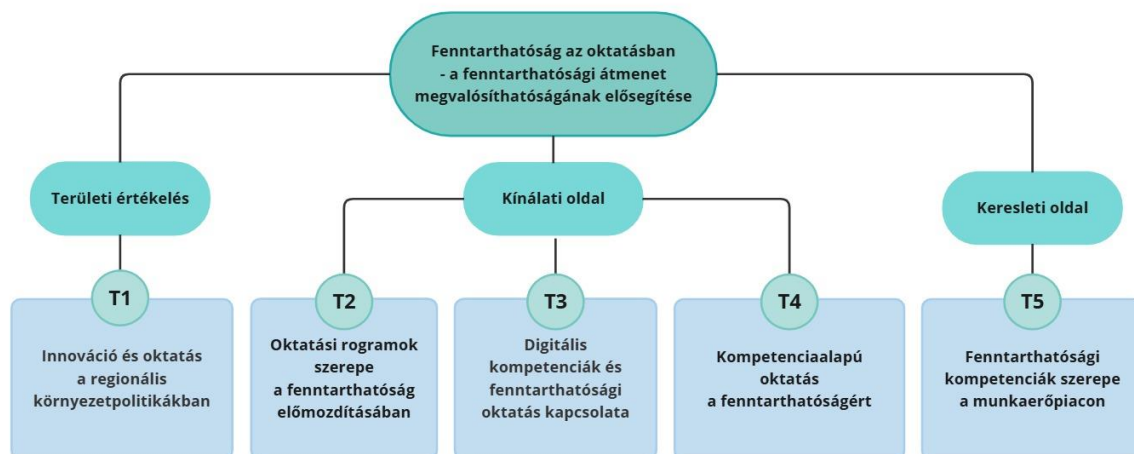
Fenntarthatóság az oktatásban - a fenntarthatósági átmenet megvalósíthatóságának elősegítése

Területi értékelés

Kínálati oldal

Keresleti oldal

T1

Innováció és oktatás a regionális környezetpolitikákban

T2

Oktatási rogramok szerepe a fenntarthatóság előmozdításában

T3

Digitális kompetenciák és fenntarthatósági oktatás kapcsolata

T4

Kompetenciaalapú oktatás a fenntarthatóságért

T5

Fenntarthatósági kompetenciák szerepe a munkaerőpiacon